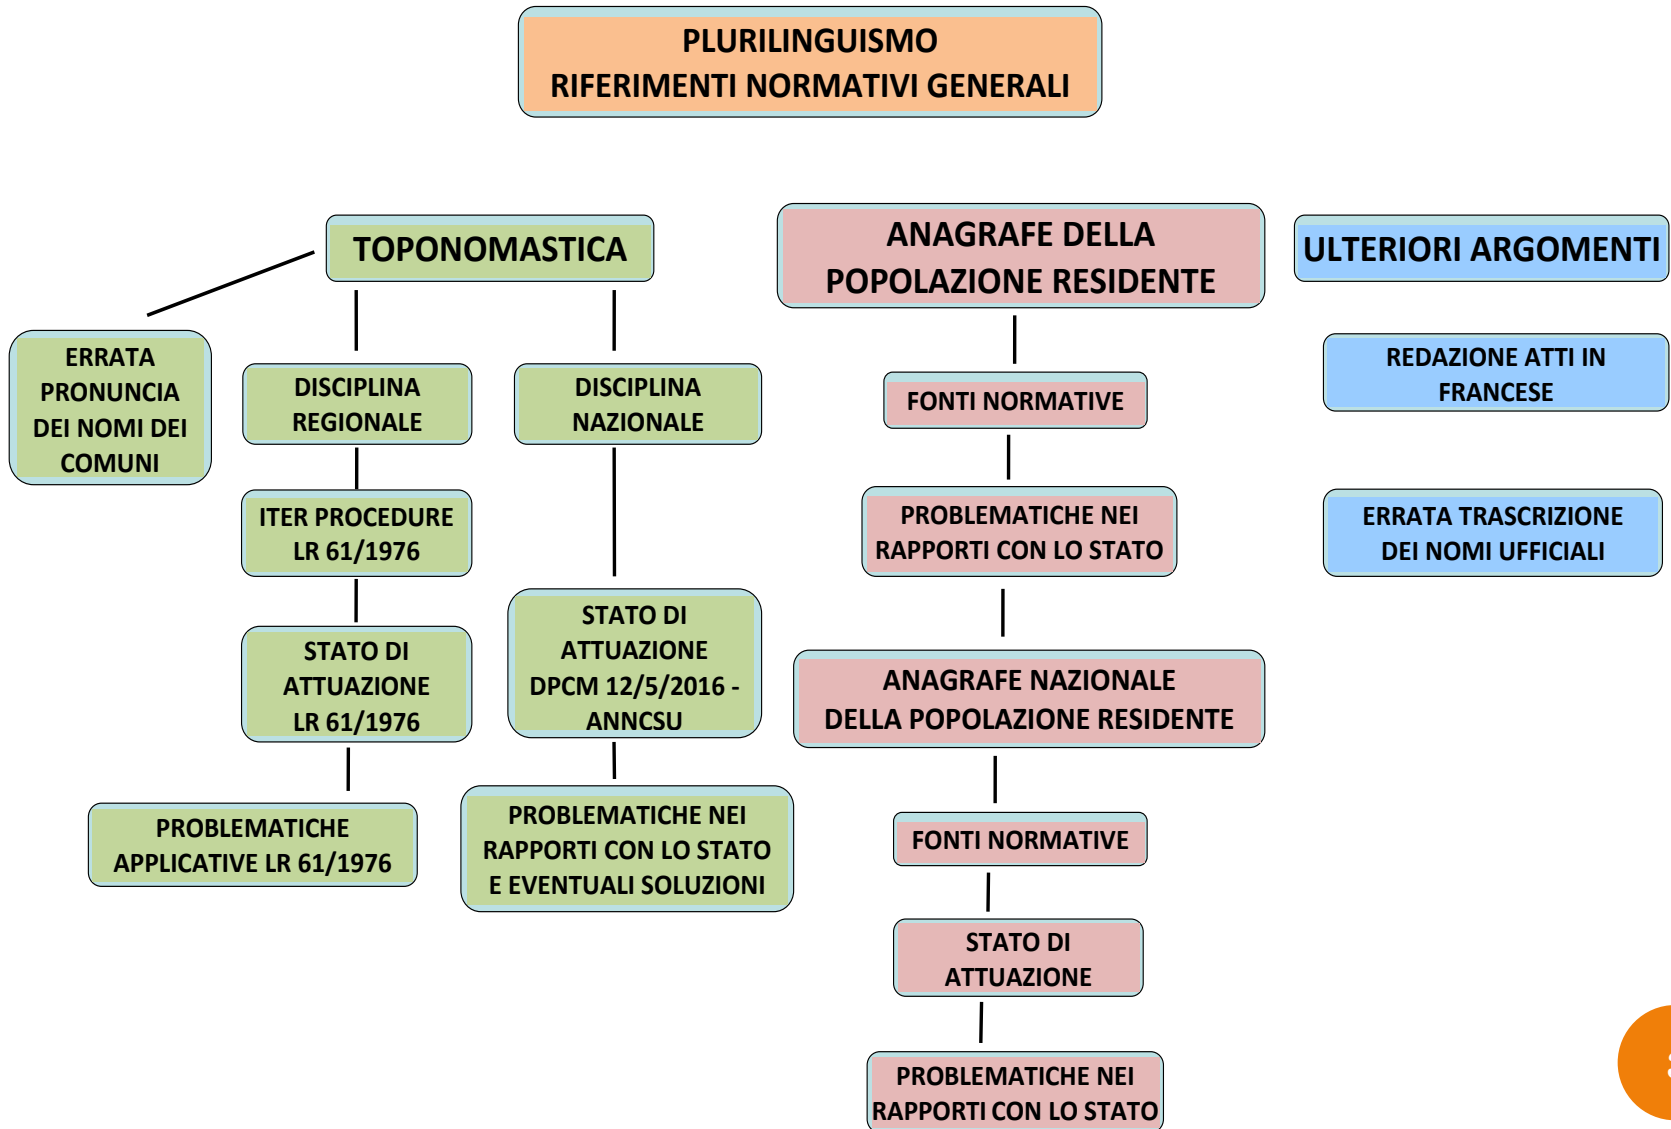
PLURILINGUISMO
RIFERIMENTI NORMATIVI GENERALI

TOPONOMASTICA

ERRATA PRONUNCIA DEI NOMI DEI COMUNI

DISCIPLINA REGIONALE

ITER PROCEDURE LR 61/1976

STATO DI ATTUAZIONE LR 61/1976

PROBLEMATICHE APPLICATIVE LR 61/1976

DISCIPLINA NAZIONALE

STATO DI ATTUAZIONE DPCM 12/5/2016 - ANNCSU

PROBLEMATICHE NEI RAPPORTI CON LO STATO E EVENTUALI SOLUZIONI

ANAGRAFE DELLA POPOLAZIONE RESIDENTE

FONTI NORMATIVE

PROBLEMATICHE NEI RAPPORTI CON LO STATO

ANAGRAFE NAZIONALE DELLA POPOLAZIONE RESIDENTE

FONTI NORMATIVE

STATO DI ATTUAZIONE

PROBLEMATICHE NEI RAPPORTI CON LO STATO

ULTERIORI ARGOMENTI

REDAZIONE ATTI IN FRANCESE

ERRATA TRASCRIZIONE DEI NOMI UFFICIALI